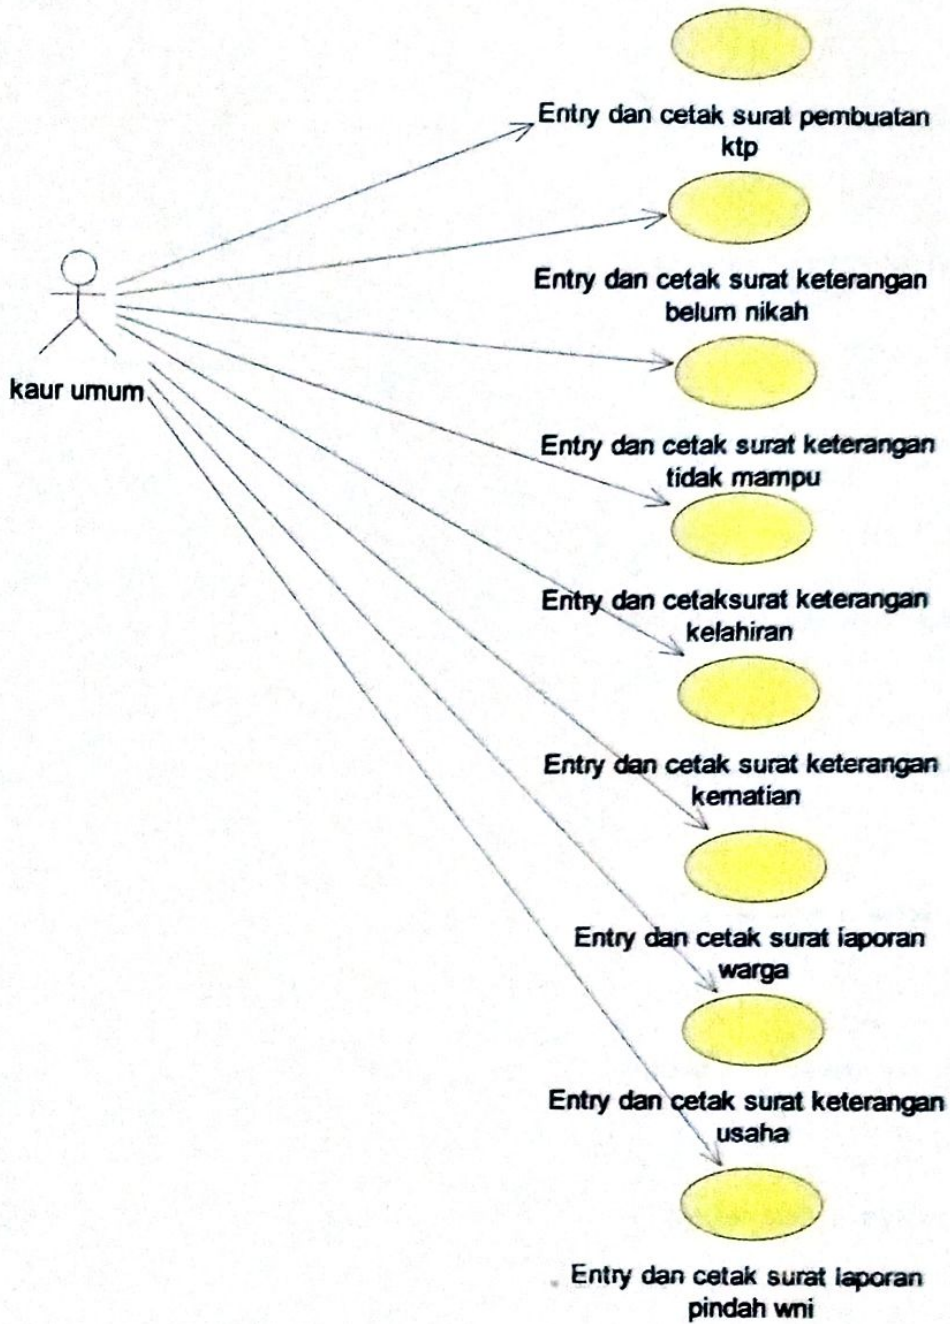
kaur umum

Entry dan cetak surat pembuatan ktp

Entry dan cetak surat keterangan belum nikah

Entry dan cetak surat keterangan tidak mampu

Entry dan cetaksurat keterangan kelahiran

Entry dan cetak surat keterangan kematian

Entry dan cetak surat laporan warga

Entry dan cetak surat keterangan usaha

Entry dan cetak surat laporan pindah wni